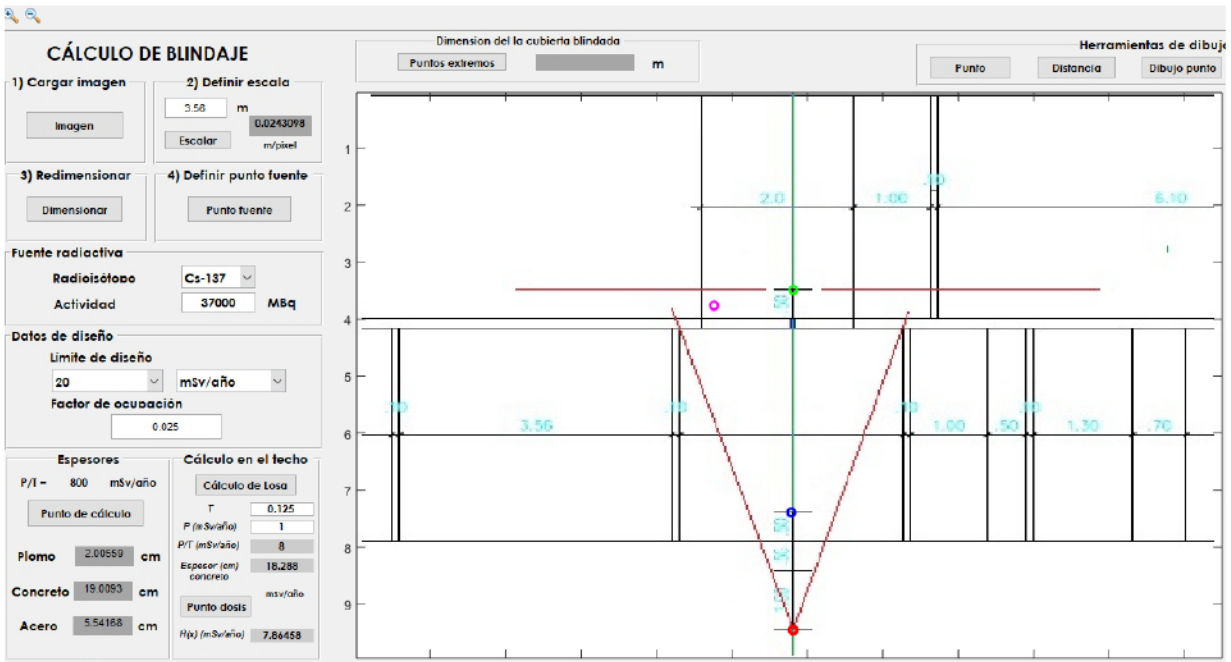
CÁLCULO DE BLINDAJE

1) Cargar imagen

Imagen

2) Definir escala

3.56 m

Escalar

0.0243098

m/pixel

3) Redimensionar

Dimensionar

4) Definir punto fuente

Punto fuente

Fuente radiactiva

Radioisótopo Cs-137

Actividad 37000 MBq

Datos de diseño

Limite de diseño

20 mSv/año

Factor de ocupación

0.025

Espesores

P/T = 800 mSv/año

Punto de cálculo

Plomo 2.00559 cm

Concreto 19.0093 cm

Acero 5.54168 cm

Cálculo en el techo

Cálculo de Losa

T 0.125

P (mSv/año) 1

P/T (mSv/año) 8

Espesor (cm) concreto 18.288

Punto dosis mSv/año

H(x) (mSv/año) 7.86458

Dimension del la cubierta blindada

Puntos extremos m

Herramientas de dibuje

Punto Distancia Dibujo punto

1
2
3
4
5
6
7
8
9

2.0 1.00 .10 6.10

.70 3.56 .70 .10 1.00 .50 .30 1.30 .70